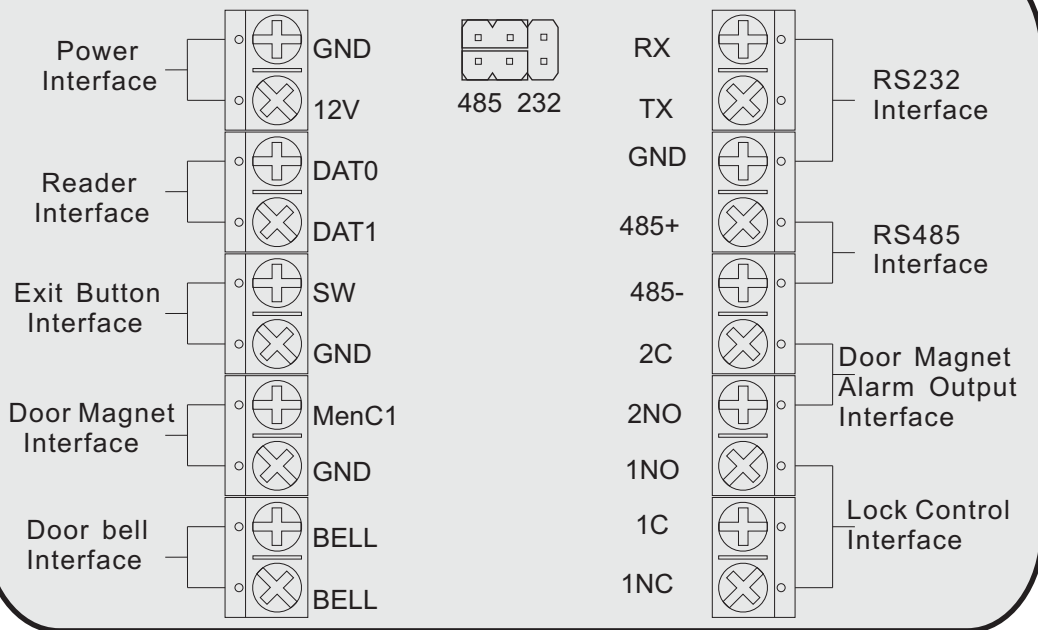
Power Interface

GND

12V

Reader Interface

DAT0

DAT1

Exit Button Interface

SW

GND

Door Magnet Interface

MenC1

GND

Door bell Interface

BELL

BELL

485 232

RX

TX

GND

485+

485-

2C

2NO

1NO

1C

1NC

RS232 Interface

RS485 Interface

Door Magnet Alarm Output Interface

Lock Control Interface